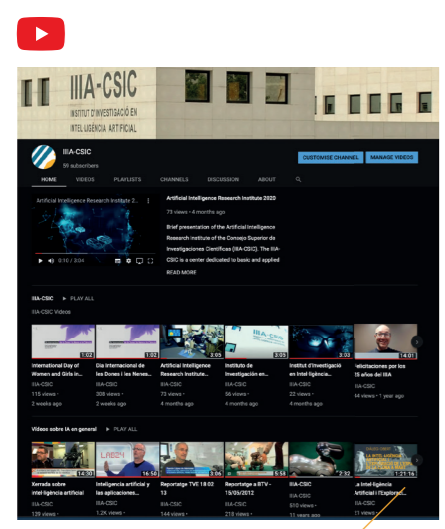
IIIA-CSIC
INSTITUT D'INVESTIGACIÓ EN INTEL·LIGÈNCIA ARTIFICIAL

IIIA-CSIC
59 subscribers

CUSTOMISE CHANNEL
MANAGE VIDEOS

HOME
VIDEOS
PLAYLISTS
CHANNELS
DISCUSSION
ABOUT

Artificial Intelligence Research Institute 2...
0:10 / 3:04

Artificial Intelligence Research Institute 2020
73 views • 4 months ago
Brief presentation of the Artificial Intelligence Research Institute of the Consejo Superior de Investigaciones Científicas (IIIA-CSIC). The IIIA-CSIC is a center dedicated to basic and applied
READ MORE

IIIA-CSIC
PLAY ALL
IIIA-CSIC Videos

1:02
International Day of Women and Girls in...
IIIA-CSIC
115 views •
2 weeks ago

1:03
Día internacional de las Dones i les Nenes...
IIIA-CSIC
308 views •
2 weeks ago

3:05
Artificial Intelligence Research Institute...
IIIA-CSIC
73 views •
4 months ago

3:05
Instituto de Investigación en...
IIIA-CSIC
56 views •
4 months ago

3:03
Institut d'Investigació en Intel·ligència...
IIIA-CSIC
22 views •
4 months ago

14:01
Felicitaciones por los 25 años del IIIA
IIIA-CSIC
14 views • 1 year ago

Vídeos sobre IA en general
PLAY ALL

14:30
Xerrada sobre intel·ligència artificial
IIIA-CSIC
129 views •

16:56
Inteligencia artificial y las aplicaciones...
IIIA-CSIC
1.2K views •

3:06
Reportatge TVE 18 02 13
IIIA-CSIC
144 views •

5:58
Reportatge a BTV - 15/05/2012
IIIA-CSIC
218 views •

2:32
IIIA-CSIC
510 views •
11 years ago

1:21:16
La Intel·ligència Artificial i l'Explorac...
IIIA-CSIC
1K views •